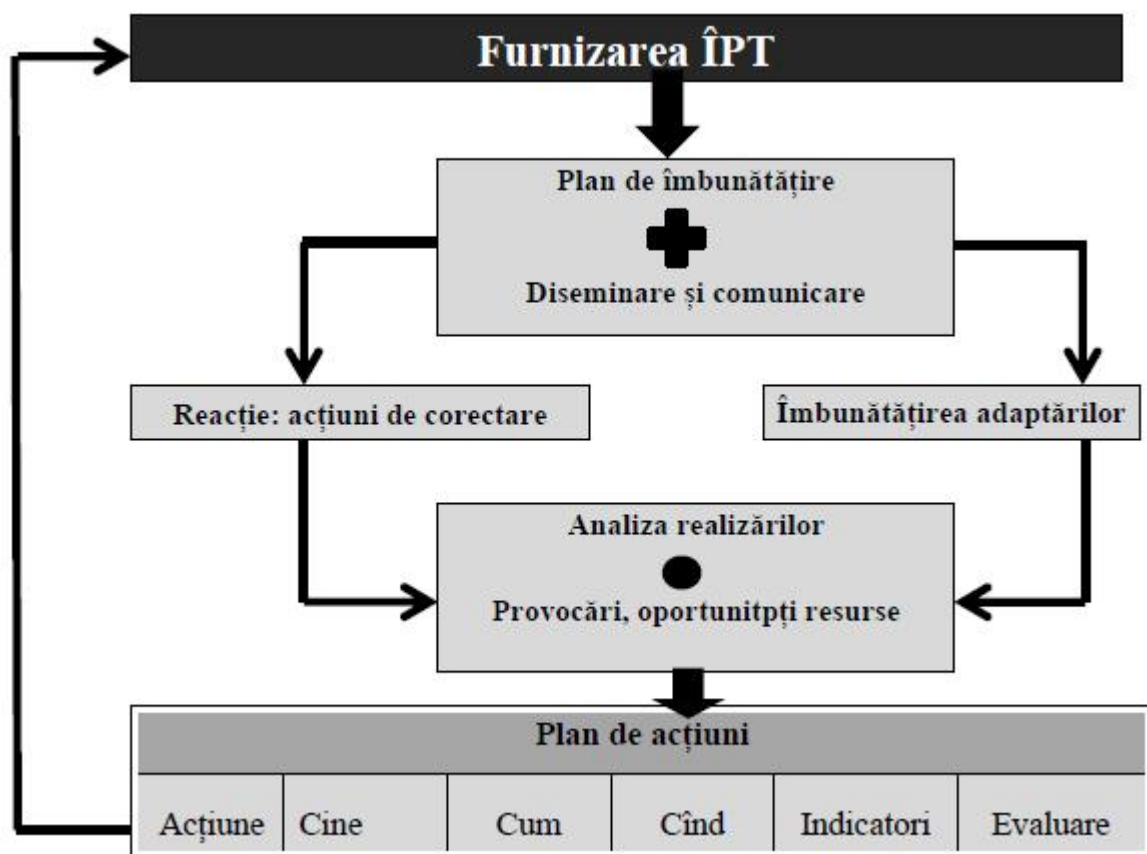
Furnizarea ÎPT

Plan de îmbunătățire

Diseminare și comunicare

Reacție: acțiuni de corectare

Îmbunătățirea adaptărilor

Analiza realizărilor

Provocări, oportunitpți resurse

| Plan de acțiuni | | | | | |
|---|---|---|---|---|---|
| Acțiune | Cine | Cum | Cînd | Indicatori | Evaluare |